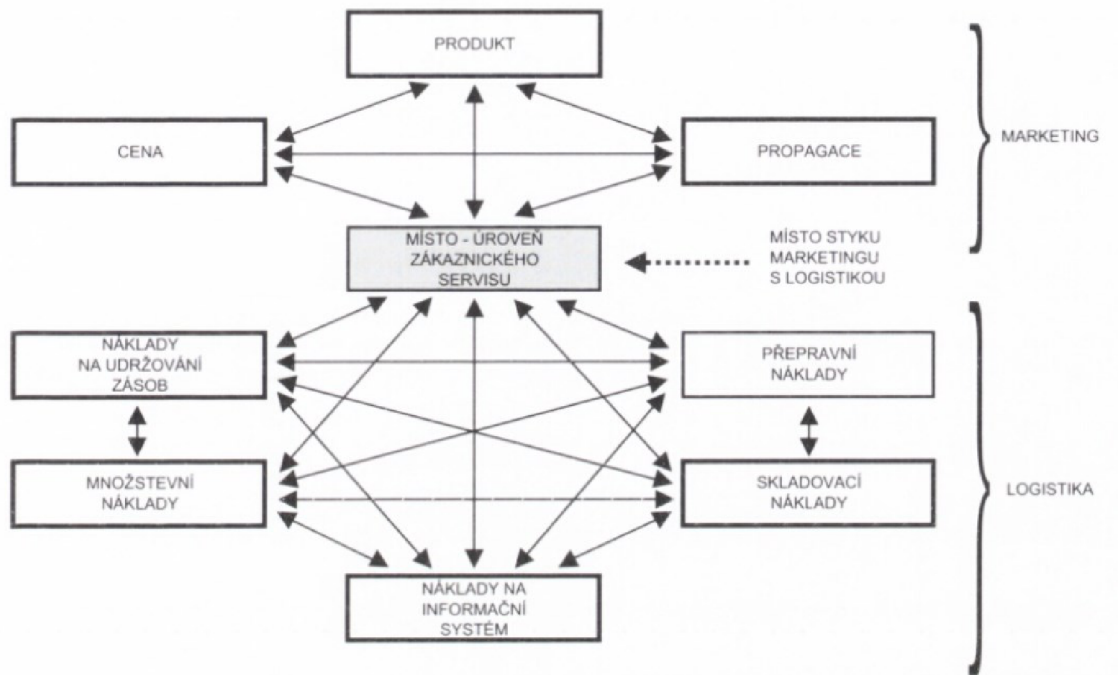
PRODUKT

CENA

PROPAGACE

MARKETING

MÍSTO - ÚROVEŇ ZÁKAZNICKÉHO SERVISU

MÍSTO STYKU MARKETINGU S LOGISTIKOU

NÁKLADY NA UDRŽOVÁNÍ ZÁSOB

PŘEPRAVNÍ NÁKLADY

MNOŽSTEVNÍ NÁKLADY

SKLADOVACÍ NÁKLADY

LOGISTIKA

NÁKLADY NA INFORMAČNÍ SYSTÉM